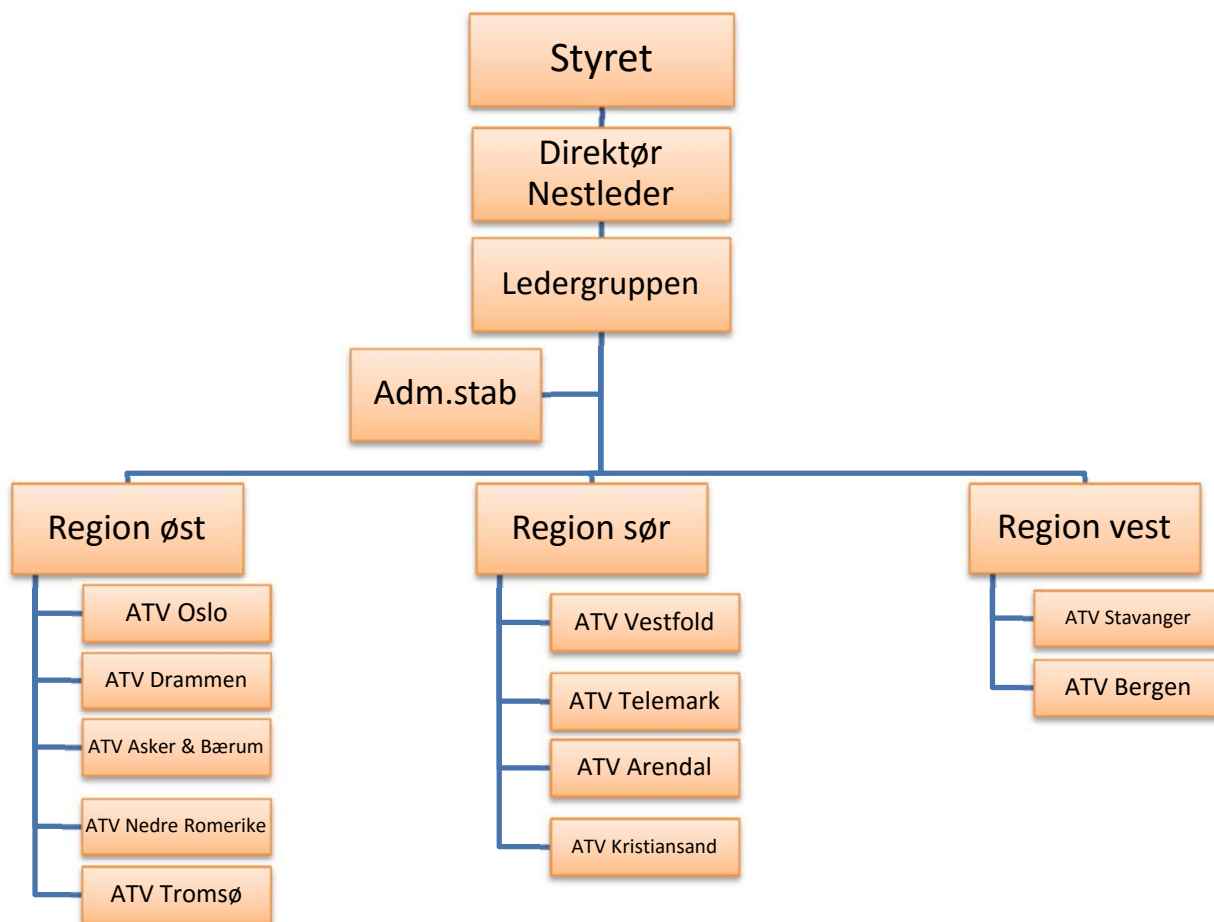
Styret

Direktør
Nestleder

Ledergruppen

Adm.stab

Region øst

ATV Oslo

ATV Drammen

ATV Asker & Bærum

ATV Nedre Romerike

ATV Tromsø

Region sør

ATV Vestfold

ATV Telemark

ATV Arendal

ATV Kristiansand

Region vest

ATV Stavanger

ATV Bergen